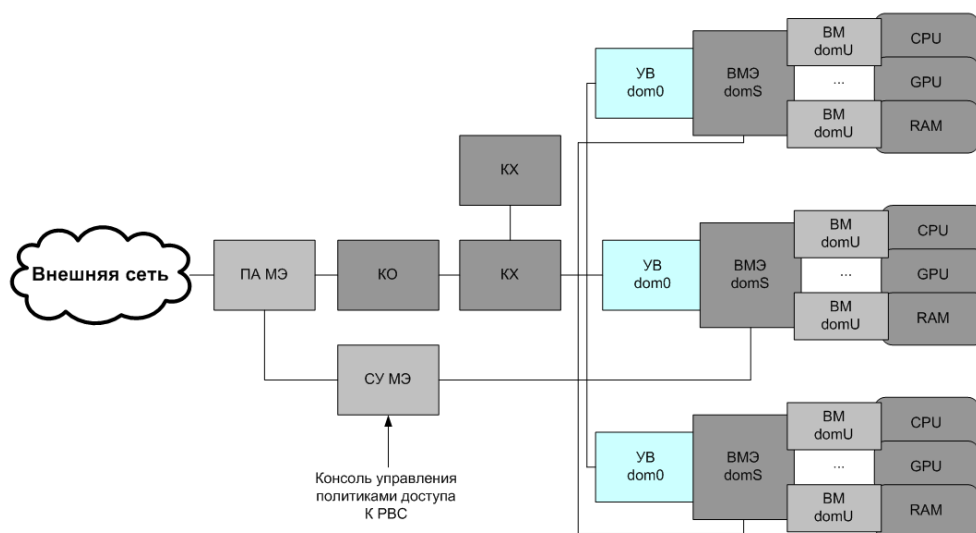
УВ dom0

ВМЭ domS

ВМ domU

...

ВМ domU

CPU

GPU

RAM

КХ

Внешняя сеть

ПА МЭ

КО

КХ

УВ dom0

ВМЭ domS

ВМ domU

...

ВМ domU

CPU

GPU

RAM

СУ МЭ

Консоль управления политиками доступа К РВС

УВ dom0

ВМЭ domS

ВМ domU

...

ВМ domU

CPU

GPU

RAM